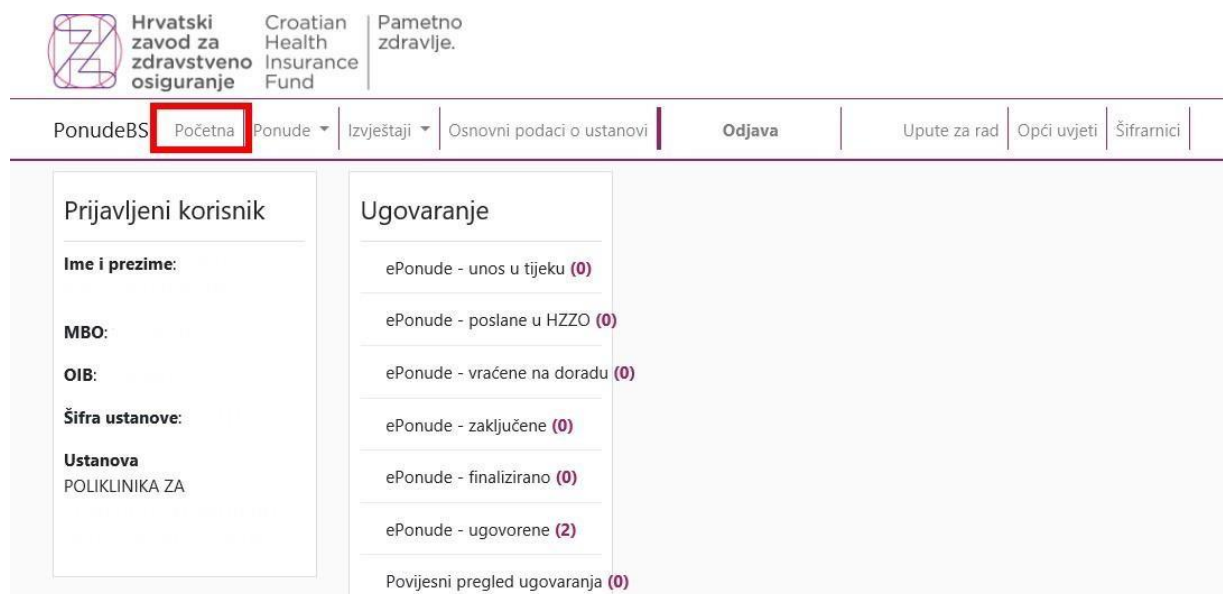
Hrvatski zavod za zdravstveno osiguranje
Croatian Health Insurance Fund
Pametno zdravlje.

PonudeBS Početna Ponude ▾ Izvještaji ▾ Osnovni podaci o ustanovi Odjava Upute za rad Opći uvjeti Šifrarnici

Prijavljeni korisnik

Ime i prezime:

MBO:

OIB:

Šifra ustanove:

Ustanova
POLIKLINIKA ZA

Ugovaranje

ePonude - unos u tijeku (0)

ePonude - poslane u HZZO (0)

ePonude - vraćene na doradu (0)

ePonude - zaključene (0)

ePonude - finalizirano (0)

ePonude - ugovorene (2)

Povijesni pregled ugovaranja (0)